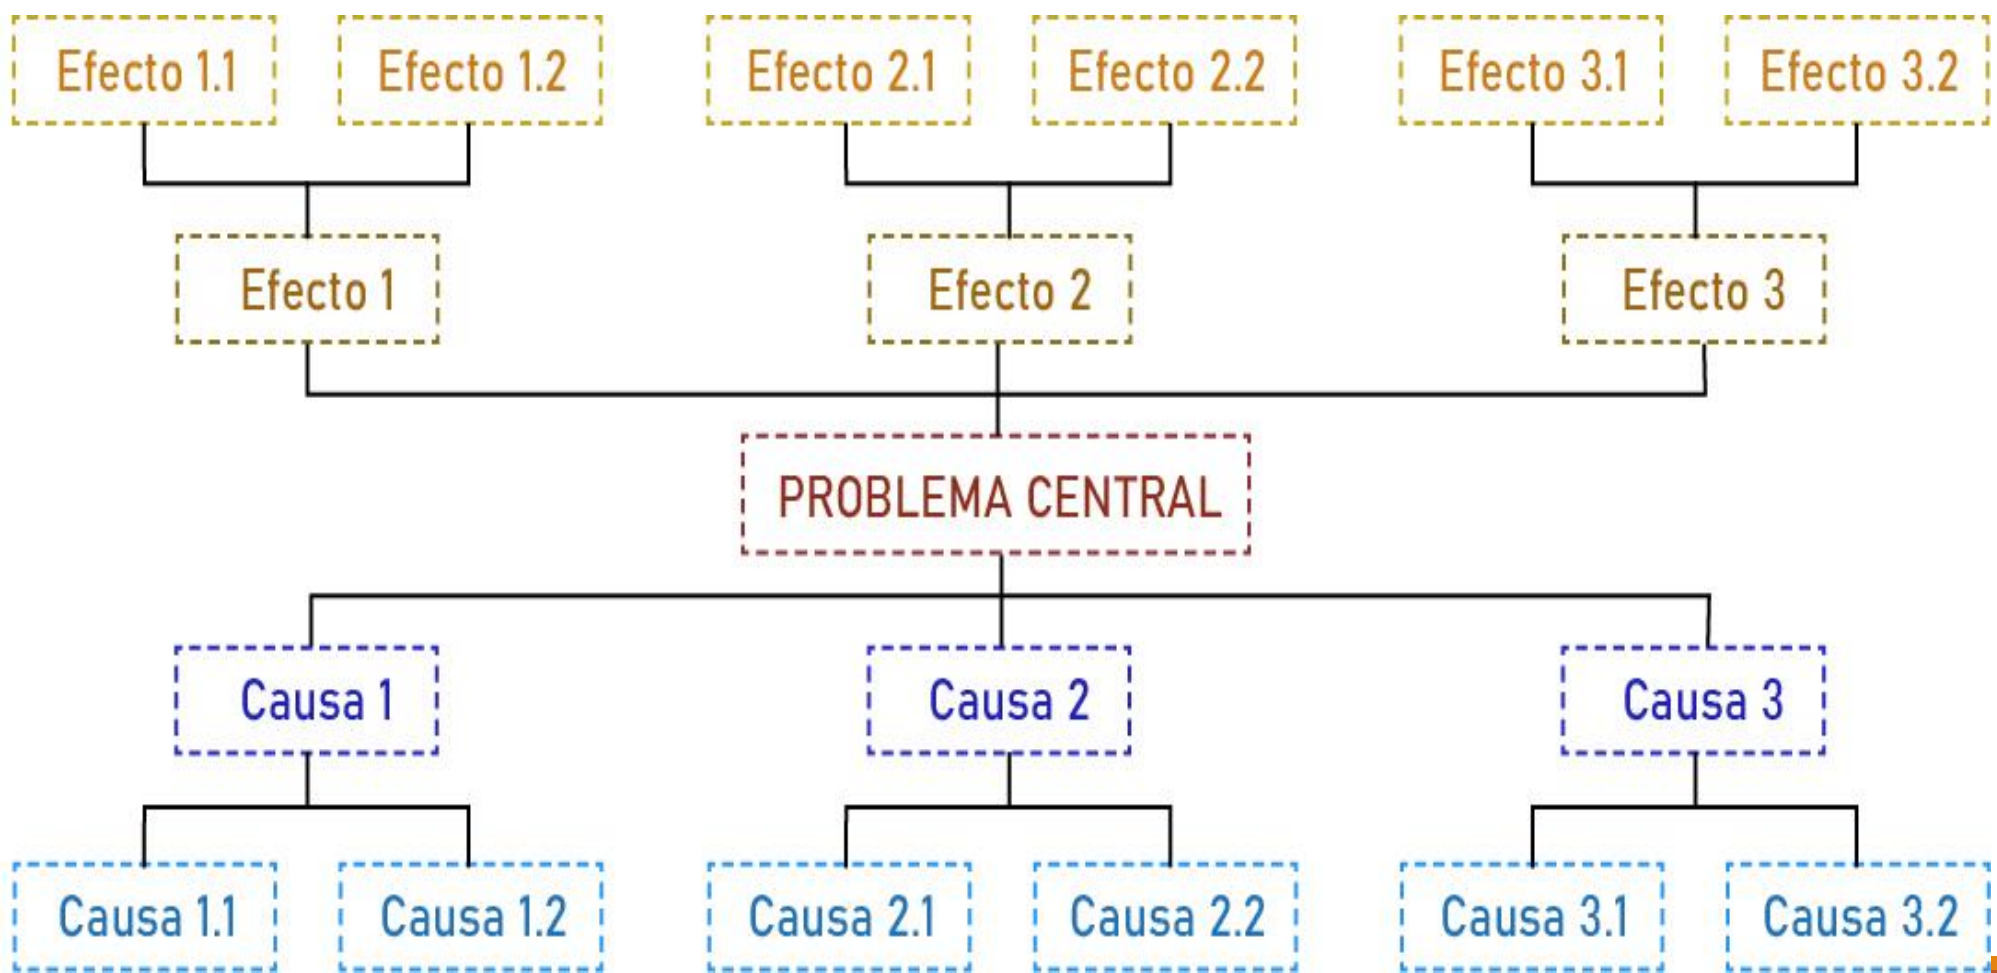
Efecto 1.1

Efecto 1.2

Efecto 2.1

Efecto 2.2

Efecto 3.1

Efecto 3.2

Efecto 1

Efecto 2

Efecto 3

PROBLEMA CENTRAL

Causa 1

Causa 2

Causa 3

Causa 1.1

Causa 1.2

Causa 2.1

Causa 2.2

Causa 3.1

Causa 3.2